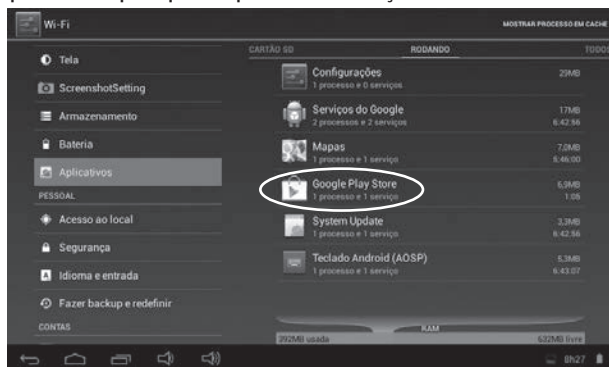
Wi-Fi

MOSTRAR PROCESSO EM CACHE

Tela

ScreenshotSetting

Armazenamento

Bateria

Aplicativos

PESSOAL

Acesso ao local

Segurança

Idioma e entrada

Fazer backup e redefinir

CONTAS

CARTÃO SD

RODANDO

TODOS

Configurações
1 processo e 0 serviços
29MB

Serviços do Google
2 processos e 2 serviços
17MB
6:42:56

Mapas
1 processo e 1 serviço
7,0MB
5:46:00

Google Play Store
1 processo e 1 serviço
6,9MB
1:05

System Update
1 processo e 1 serviço
3,3MB
6:42:56

Teclado Android (AOSP)
1 processo e 1 serviço
5,3MB
6:43:07

RAM

392MB usada

632MB livre

8h27